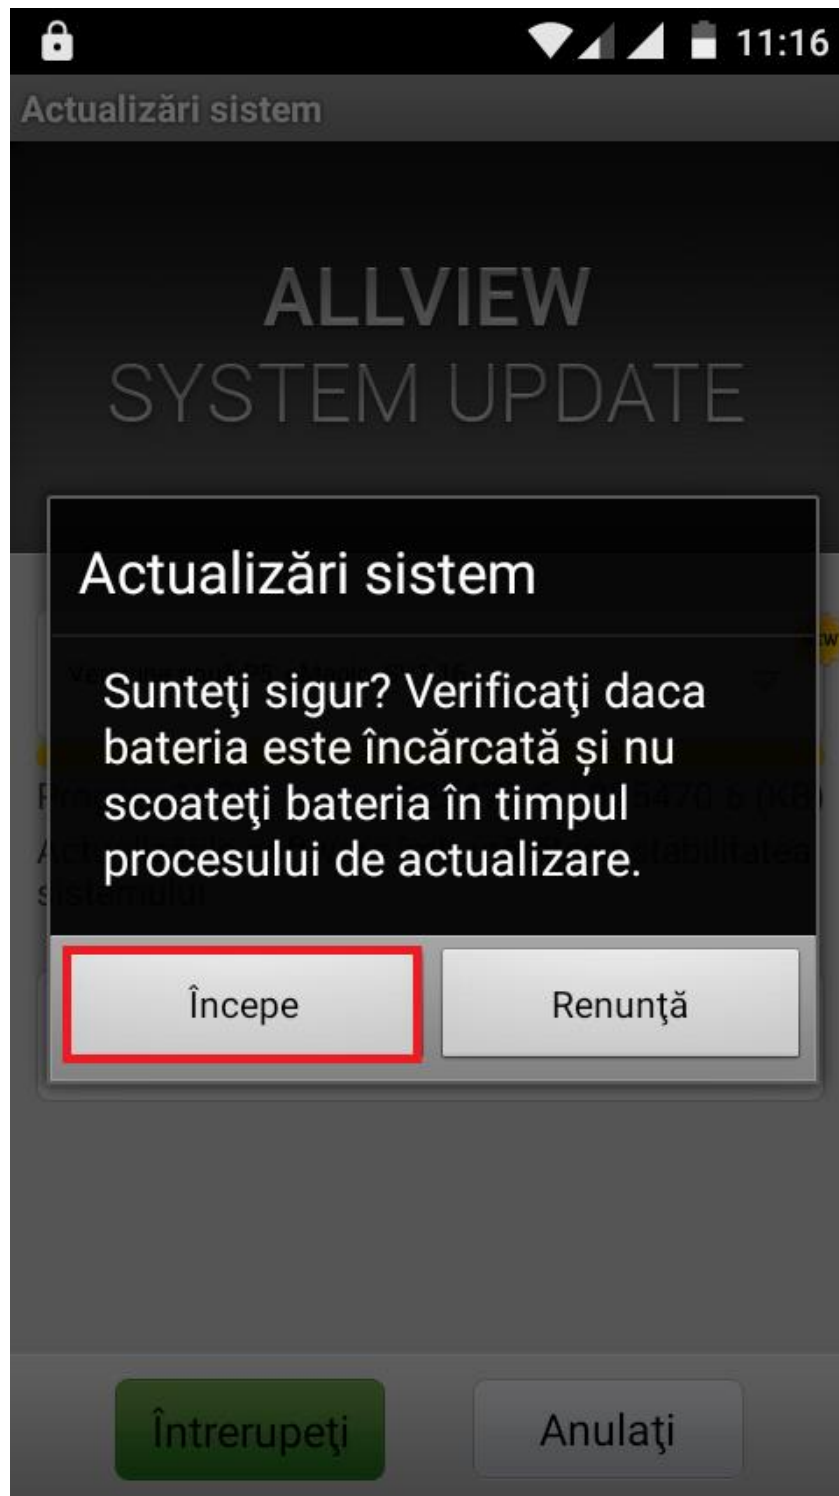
11:16

Actualizări sistem

ALLVIEW
SYSTEM UPDATE

Actualizări sistem

Sunteţi sigur? Verificaţi daca bateria este încărcată și nu scoateţi bateria în timpul procesului de actualizare.

Începe

Renunţă

Întrerupeţi

Anulaţi